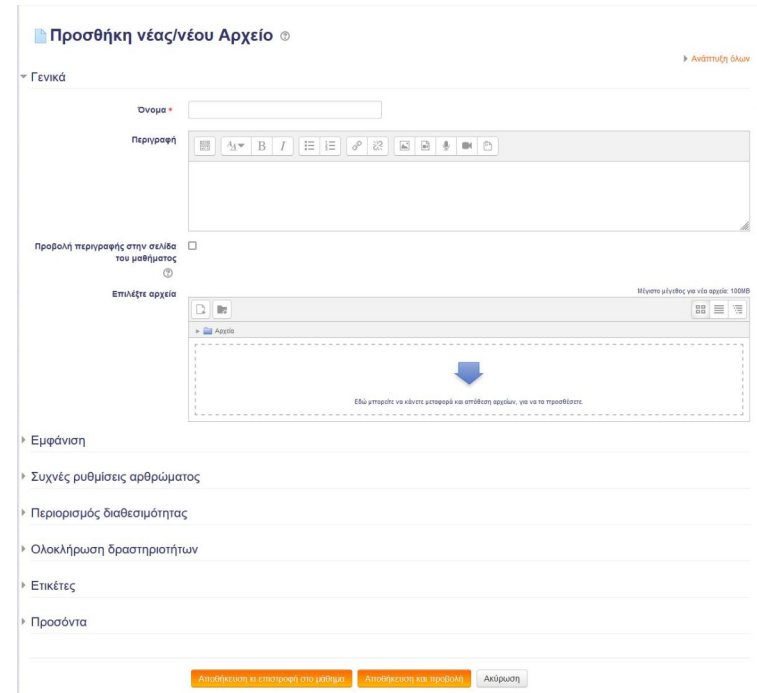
Προσθήκη νέας/νέου Αρχείο

Ανάπτυξη όλων

Γενικά

Όνομα

Περιγραφή

B I

Προβολή περιγραφής στην σελίδα του μαθήματος

Επιλέξτε αρχεία

Μέγιστο μέγεθος για νέα αρχεία: 100MB

Αρχεία

Εδώ μπορείτε να κάνετε μεταφορά και απόθεση αρχείων, για να τα προσθέσετε.

Εμφάνιση

Συχνές ρυθμίσεις αρθρώματος

Περιορισμός διαθεσιμότητας

Ολοκλήρωση δραστηριοτήτων

Ετικέτες

Προσόντα

Αποθήκευση κι επιστροφή στο μάθημα

Αποθήκευση και προβολή

Ακύρωση